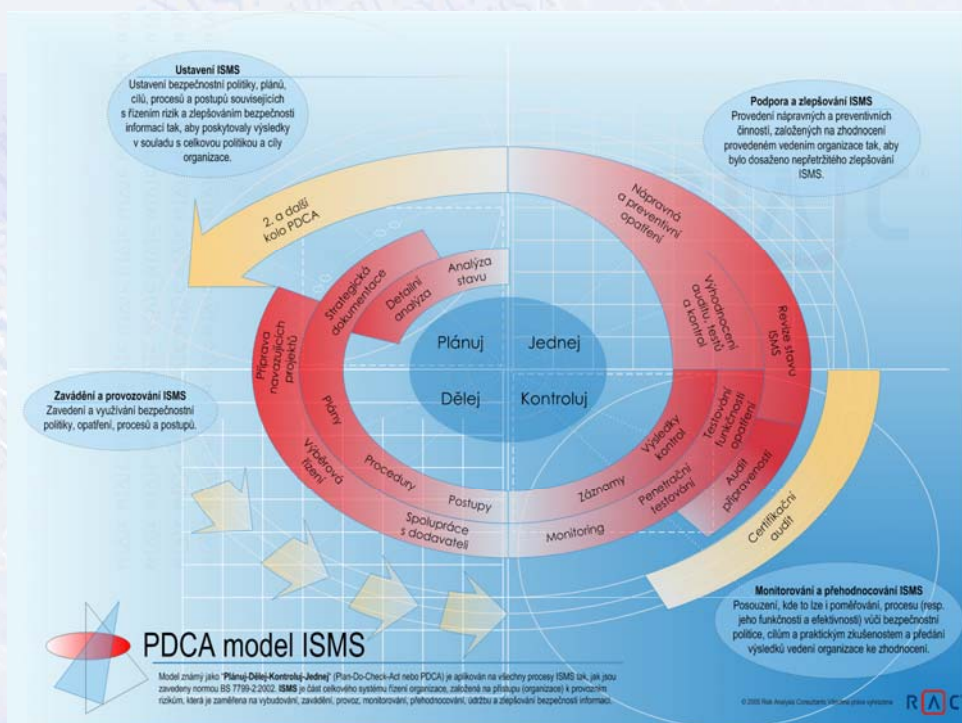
Ustavení ISMS
Ustavení bezpečnostní politiky, plánů, cílů, procesů a postupů souvisejících s řízením rizik a zlepšováním bezpečnosti informací tak, aby poskytovaly výsledky v souladu s celkovou politikou a cíly organizace.

Podpora a zlepšování ISMS
Provedení nápravných a preventivních činností, založených na zhodnocení provedeném vedením organizace tak, aby bylo dosaženo nepřetržitého zlepšování ISMS.

2. a další kolo PDCA

Nápravná a preventivní opatření

Strategická dokumentace

Detailní analýza

Analýza stavu

Vyhodnocení auditů, testů a kontrol

Revize stavu ISMS

Příprava navazujících projektů

Plánuj

Jednej

Dělej

Kontroluj

Zavádění a provozování ISMS
Zavedení a využívání bezpečnostní politiky, opatření, procesů a postupů.

Plány

Výběrová řízení

Procedury

Postupy

Spolupráce s dodavateli

Záznamy

Výsledky kontrol

Testování funkčnosti opatření

Penetrační testování

Monitoring

Audit připravenosti

Certifikační audit

Monitorování a přehodnocování ISMS
Posouzení, kde to lze i poměřování, procesu (resp. jeho funkčnosti a efektivnosti) vůči bezpečnostní politice, cílům a praktickým zkušenostem a předání výsledků vedení organizace ke zhodnocení.

PDCA model ISMS

Model známý jako "Plánuj-Dělej-Kontroluj-Jednej" (Plan-Do-Check-Act nebo PDCA) je aplikován na všechny procesy ISMS tak, jak jsou zavedeny normou BS 7799-2:2002. ISMS je část celkového systému řízení organizace, založená na přístupu (organizace) k provozním rizikům, která je zaměřena na vybudování, zavádění, provoz, monitorování, přehodnocování, údržbu a zlepšování bezpečnosti informací.

© 2005 Risk Analysis Consultants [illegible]

RAC